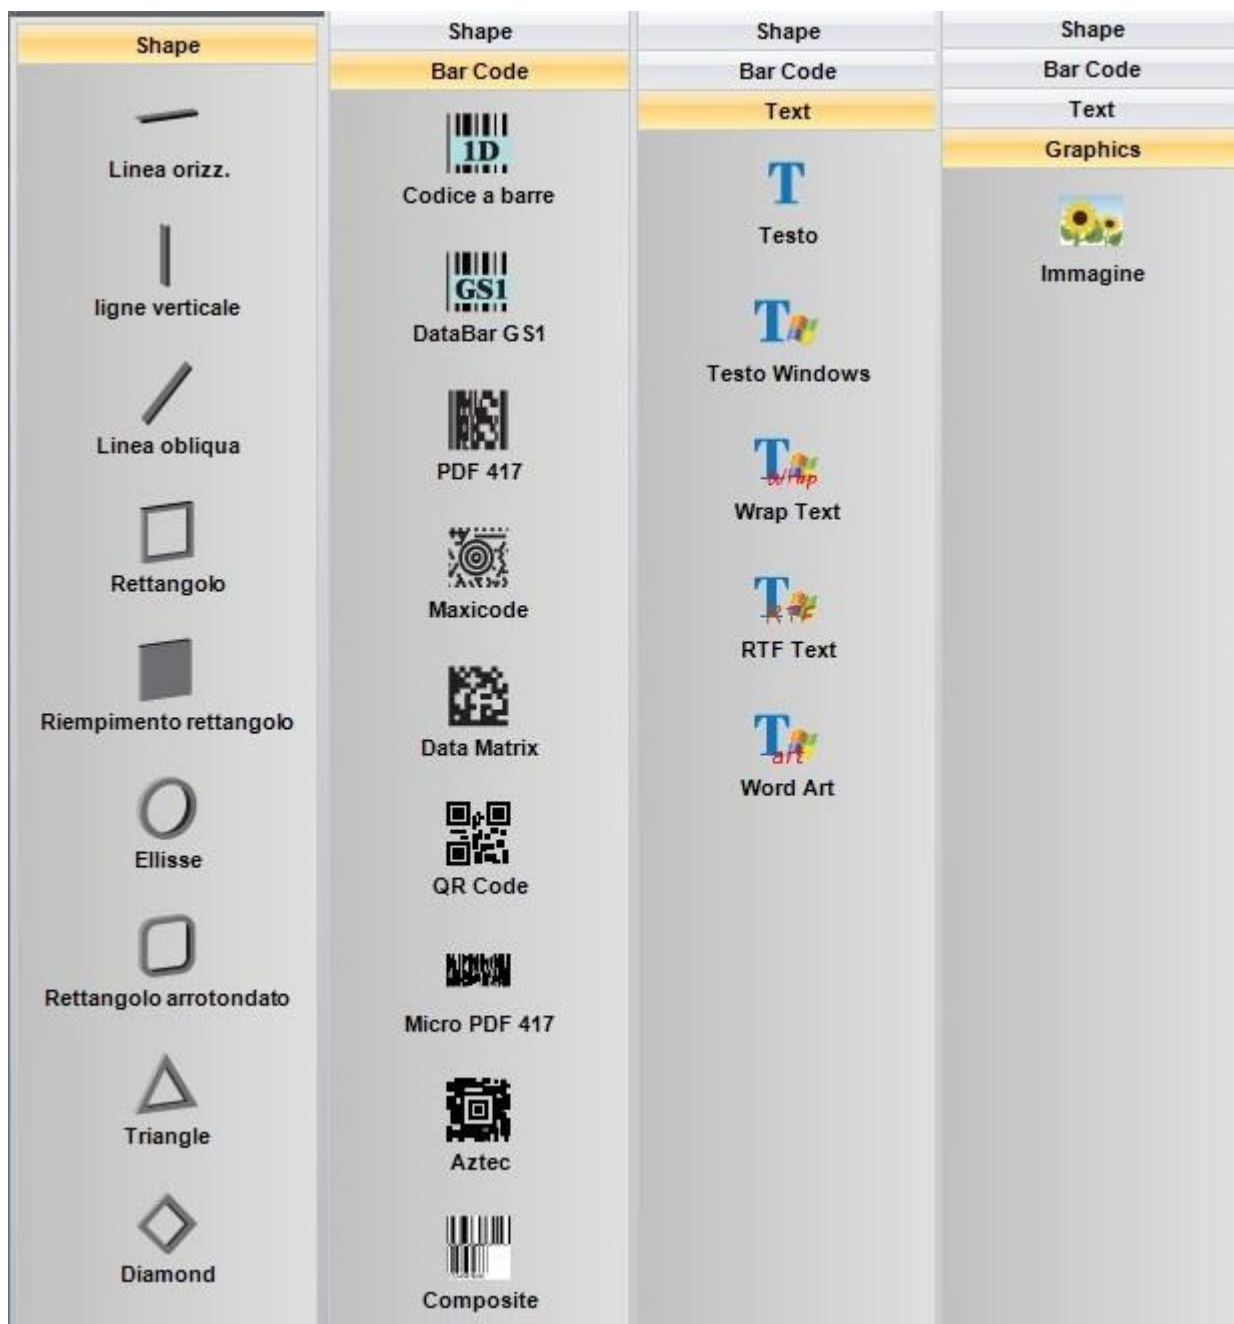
Shape

Linea orizz.

ligne verticale

Linea obliqua

Rettangolo

Riempimento rettangolo

Ellisse

Rettangolo arrotondato

Triangle

Diamond

Shape

Bar Code

1D

Codice a barre

GS1

DataBar G S1

PDF 417

Maxicode

Data Matrix

QR Code

Micro PDF 417

Aztec

Composite

Shape

Bar Code

Text

T

Testo

T

Testo Windows

T

Wrap

Wrap Text

T

RTF Text

T

art

Word Art

Shape

Bar Code

Text

Graphics

Immagine